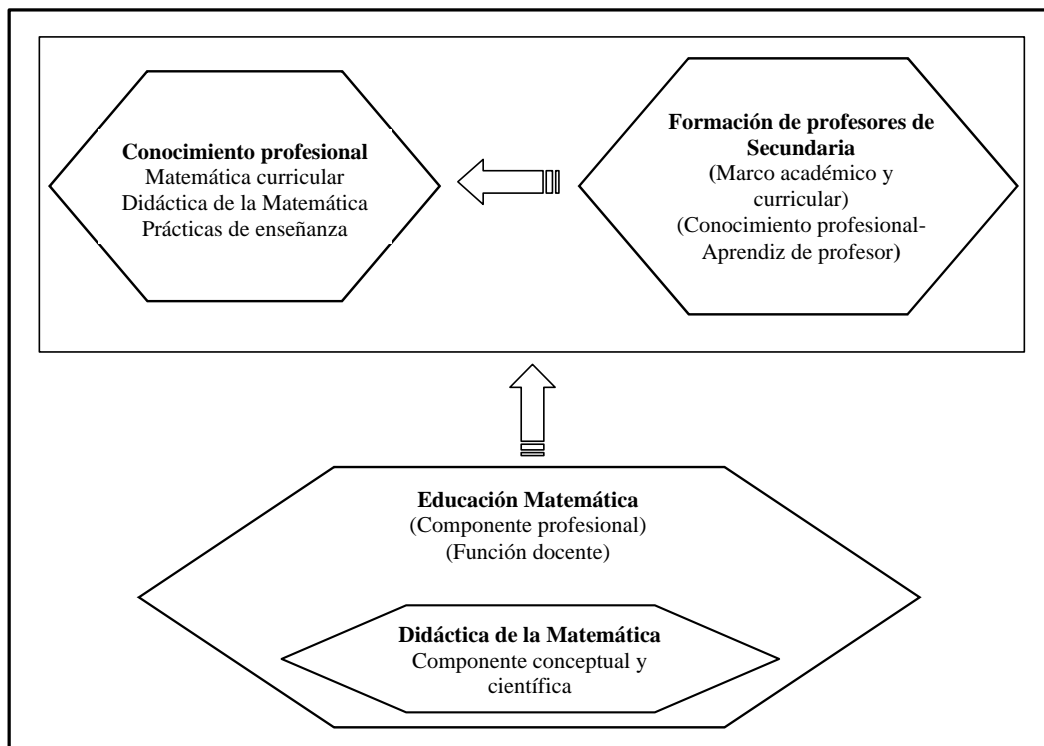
**Conocimiento profesional**
Matemática curricular
Didáctica de la Matemática
Prácticas de enseñanza

**Formación de profesores de Secundaria**
(Marco académico y curricular)
(Conocimiento profesional-Aprendiz de profesor)

**Educación Matemática**
(Componente profesional)
(Función docente)

**Didáctica de la Matemática**
Componente conceptual y científica